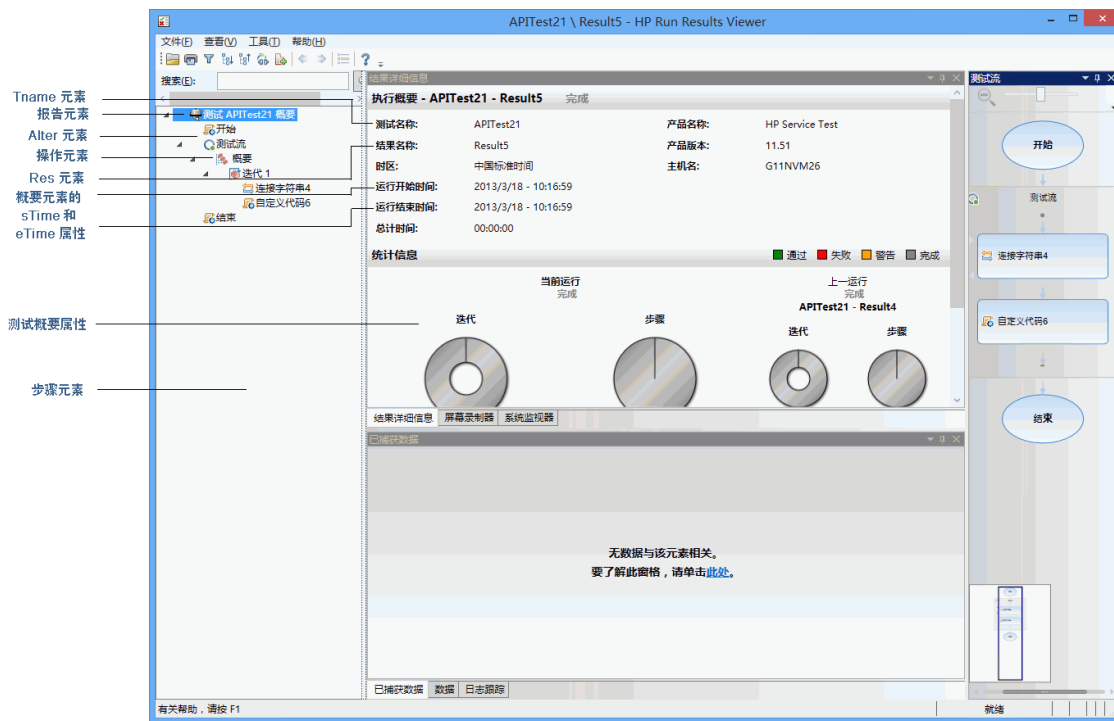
APITest21 \ Result5 - HP Run Results Viewer

文件(F) 查看(V) 工具(T) 帮助(H)

Tname 元素
报告元素
Alter 元素
操作元素
Res 元素
概要元素的 sTime 和 eTime 属性
测试概要属性
步骤元素

搜索(E):

测试 APITest21 概要
开始
测试流
概要
迭代 1
连接字符串4
自定义代码6
结束

结果详细信息

执行概要 - APITest21 - Result5 完成

| 测试名称: | APITest21 | 产品名称: | HP Service Test |
|---|---|---|---|
| 结果名称: | Result5 | 产品版本: | 11.51 |
| 时区: | 中国标准时间 | 主机名: | G11NVM26 |
| 运行开始时间: | 2013/3/18 - 10:16:59 | | |
| 运行结束时间: | 2013/3/18 - 10:16:59 | | |
| 总计时间: | 00:00:00 | | |

统计信息 通过 失败 警告 完成

当前运行
完成
迭代 步骤

上一运行
完成
APITest21 - Result4
迭代 步骤

结果详细信息 屏幕录制器 系统监视器

已捕获数据

无数据与该元素相关。
要了解此窗格，请单击此处。

已捕获数据 数据 日志跟踪

测试流

开始
测试流
连接字符串4
自定义代码6
结束

有关帮助，请按 F1
就绪